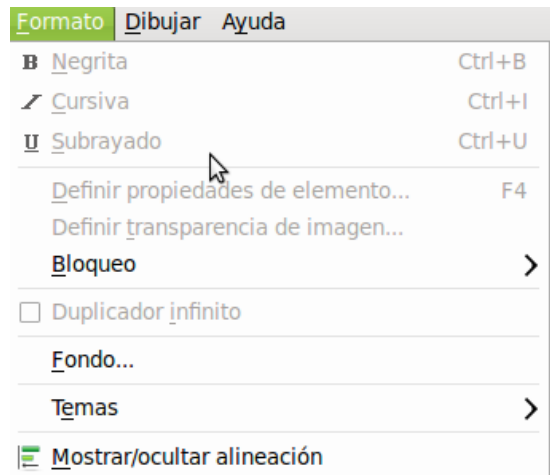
Formato Dibujar Ayuda

B Negrita Ctrl+B
I Cursiva Ctrl+I
U Subrayado Ctrl+U

Definir propiedades de elemento... F4
Definir transparencia de imagen...
Bloqueo

Duplicador infinito

Fondo...

Temas

Mostrar/ocultar alineación